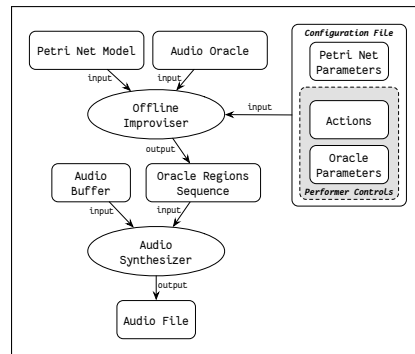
Petri Net Model

Audio Oracle

input

input

Offline Improviser

input

Configuration File

Petri Net Parameters

Actions

Oracle Parameters

Performer Controls

output

Audio Buffer

Oracle Regions Sequence

input

input

Audio Synthesizer

output

Audio File